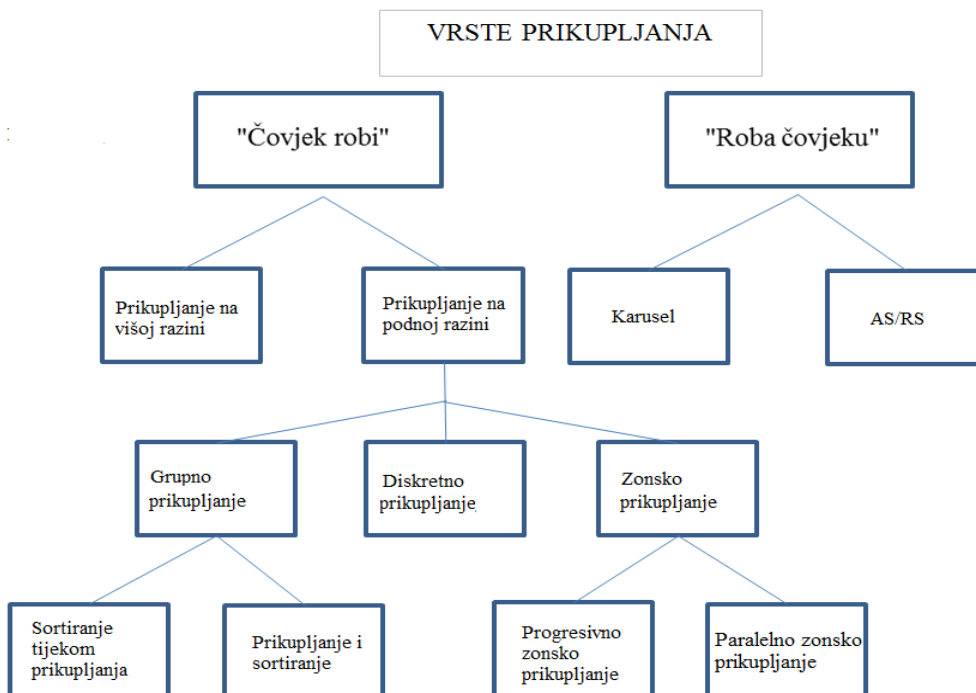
VRSTE PRIKUPLJANJA

"Čovjek robi"

"Roba čovjeku"

Prikupljanje na višoj razini

Prikupljanje na podnoj razini

Karusel

AS/RS

Grupno prikupljanje

Diskretno prikupljanje

Zonsko prikupljanje

Sortiranje tijekom prikupljanja

Prikupljanje i sortiranje

Progresivno zonsko prikupljanje

Paralelno zonsko prikupljanje